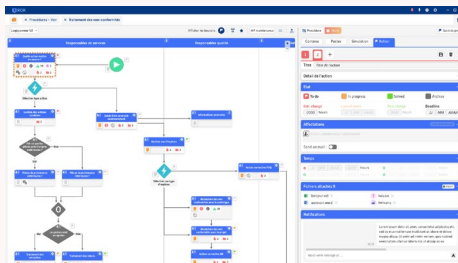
Procédures - Vue    Traitement des non conformités

Responsable du service    Responsable qualité

Système    Postes    Rôle    Notes

Titre    Etat de l'action

Détail de l'action

Etat

To do    In progress    Solved    Archive

Date d'échéance    Deadline

Affectations

Temps

Fichiers attachés

Notifications

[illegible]